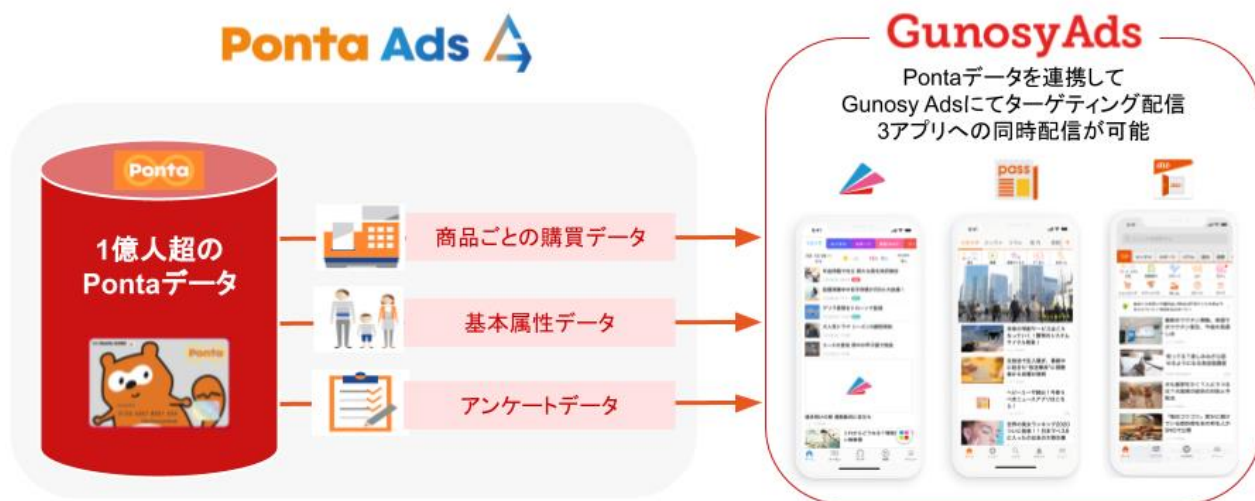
Ponta Ads

GunosyAds

Pontaデータを連携して
Gunosy Adsにてターゲティング配信
3アプリへの同時配信が可能

Ponta

1億人超の
Pontaデータ

Ponta

商品ごとの購買データ

基本属性データ

アンケートデータ

pass

au